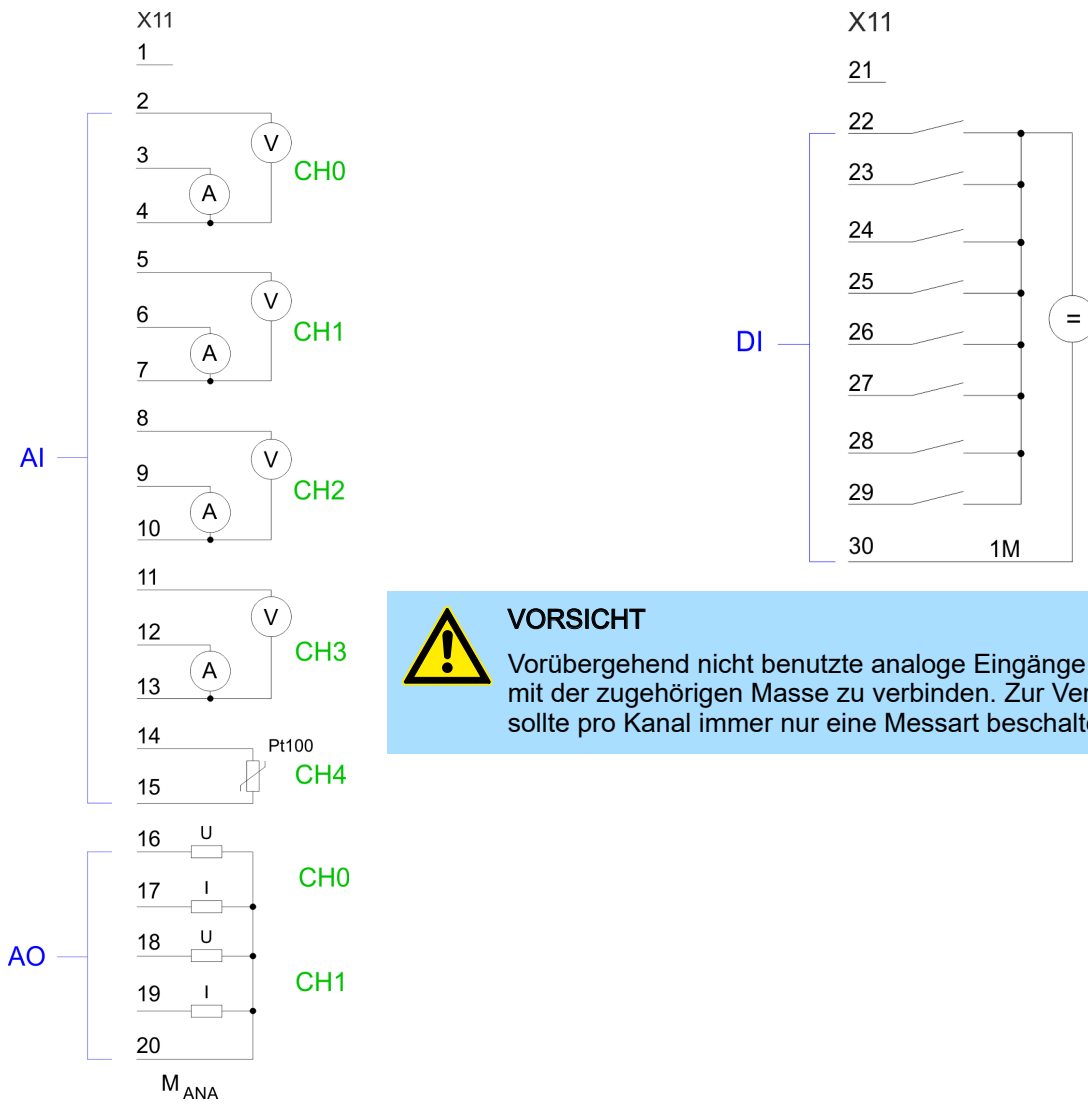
X11
1
2
V
CH0
3
A
4
5
V
CH1
6
A
7
8
V
CH2
9
A
10
11
V
CH3
12
A
13
14
Pt100
CH4
15
AI
16
U
17
I
CH0
18
U
19
I
CH1
20
AO
$M_{ANA}$

X11
21
22
23
24
25
26
27
28
29
30
1M
DI
=

VORSICHT
Vorübergehend nicht benutzte analoge Eingänge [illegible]
mit der zugehörigen Masse zu verbinden. Zur Ver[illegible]
sollte pro Kanal immer nur eine Messart beschalte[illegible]